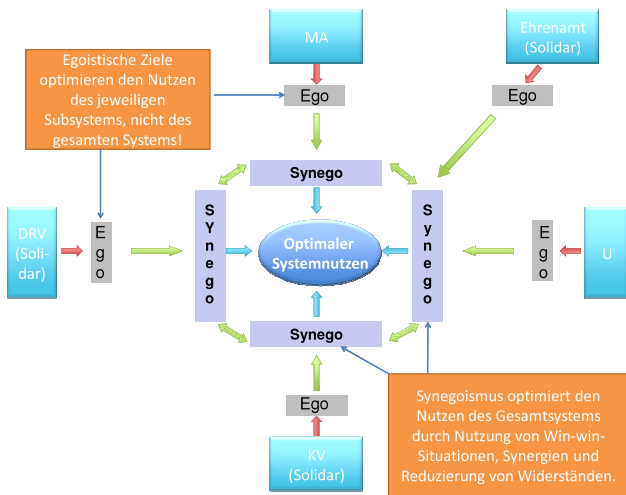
MA

Ehrenamt (Solidar)

Egoistische Ziele optimieren den Nutzen des jeweiligen Subsystems, nicht des gesamten Systems!

Ego

Ego

Synego

DRV (Solidar)

Ego

SYnego

Optimaler Systemnutzen

Synego

Ego

U

Synego

Synegoismus optimiert den Nutzen des Gesamtsystems durch Nutzung von Win-win-Situationen, Synergien und Reduzierung von Widerständen.

Ego

KV (Solidar)